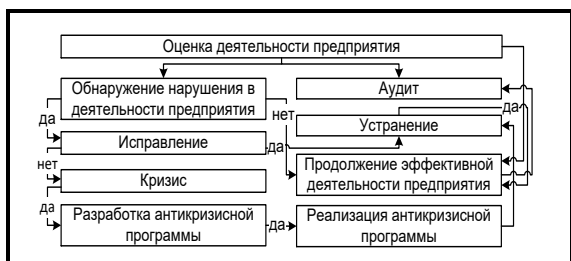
Оценка деятельности предприятия

Обнаружение нарушения в деятельности предприятия

Аудит

нет

да

да

Устранение

Исправление

да

нет

Продолжение эффективной деятельности предприятия

Кризис

да

Разработка антикризисной программы

да

Реализация антикризисной программы